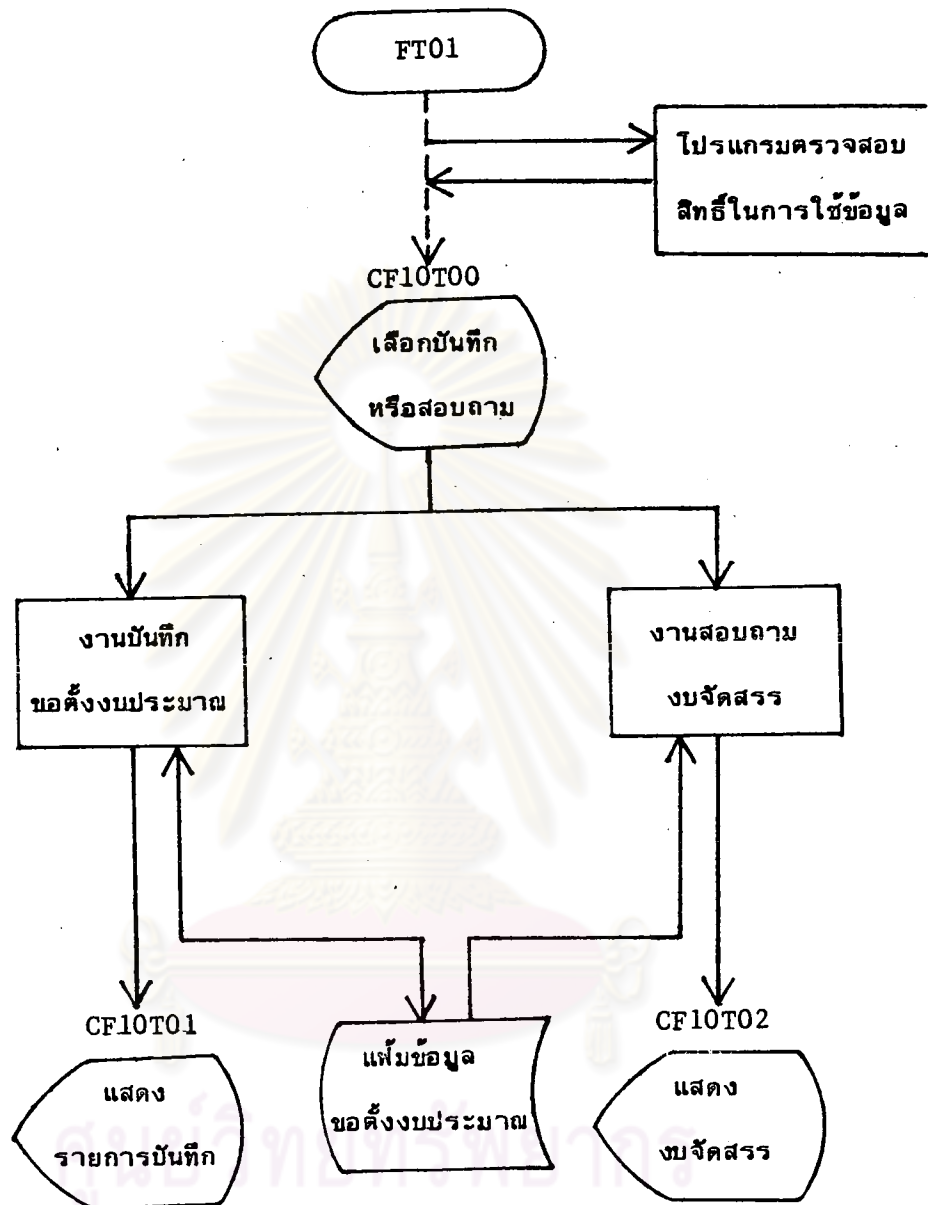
FT01

โปรแกรมตรวจสอบ
สิทธิ์ในการใช้ข้อมูล

CF10T00

เลือกบันทึก
หรือสอบถาม

งานบันทึก
ขอตั้งงบประมาณ

งานสอบถาม
งบจัดสรร

CF10T01

แสดง
รายการบันทึก

แฟ้มข้อมูล
ขอตั้งงบประมาณ

CF10T02

แสดง
งบจัดสรร

ศูนย์วิทยทรัพยากร